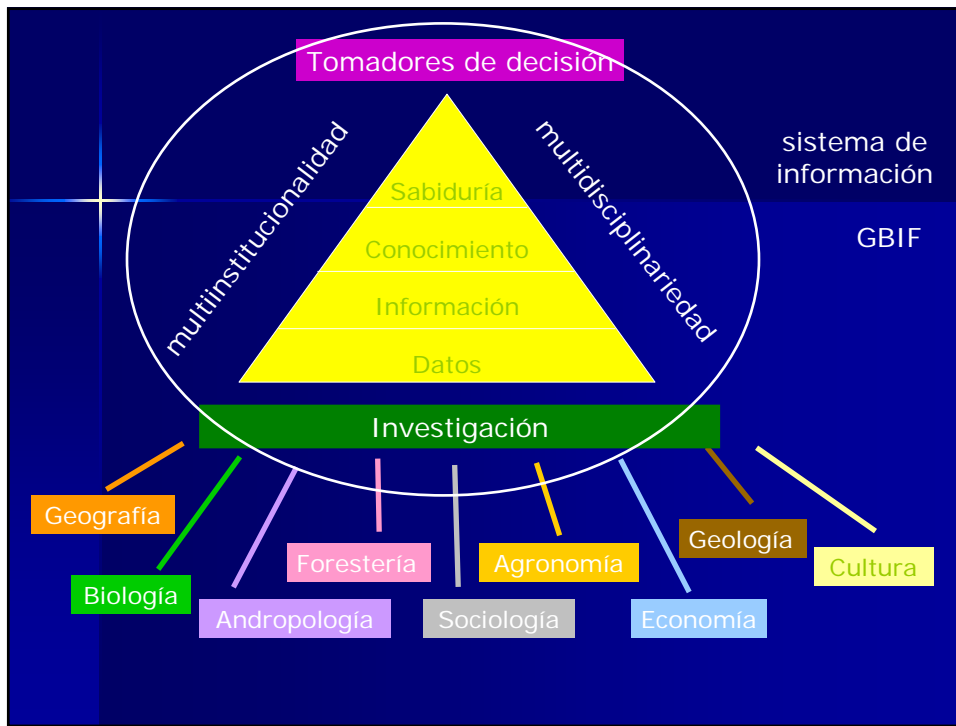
Tomadores de decisión

multiinstitucionalidad

multidisciplinariedad

Sabiduría

Conocimiento

Información

Datos

sistema de información

GBIF

Investigación

Geografía

Biología

Andropología

Forestería

Sociología

Agronomía

Economía

Geología

Cultura